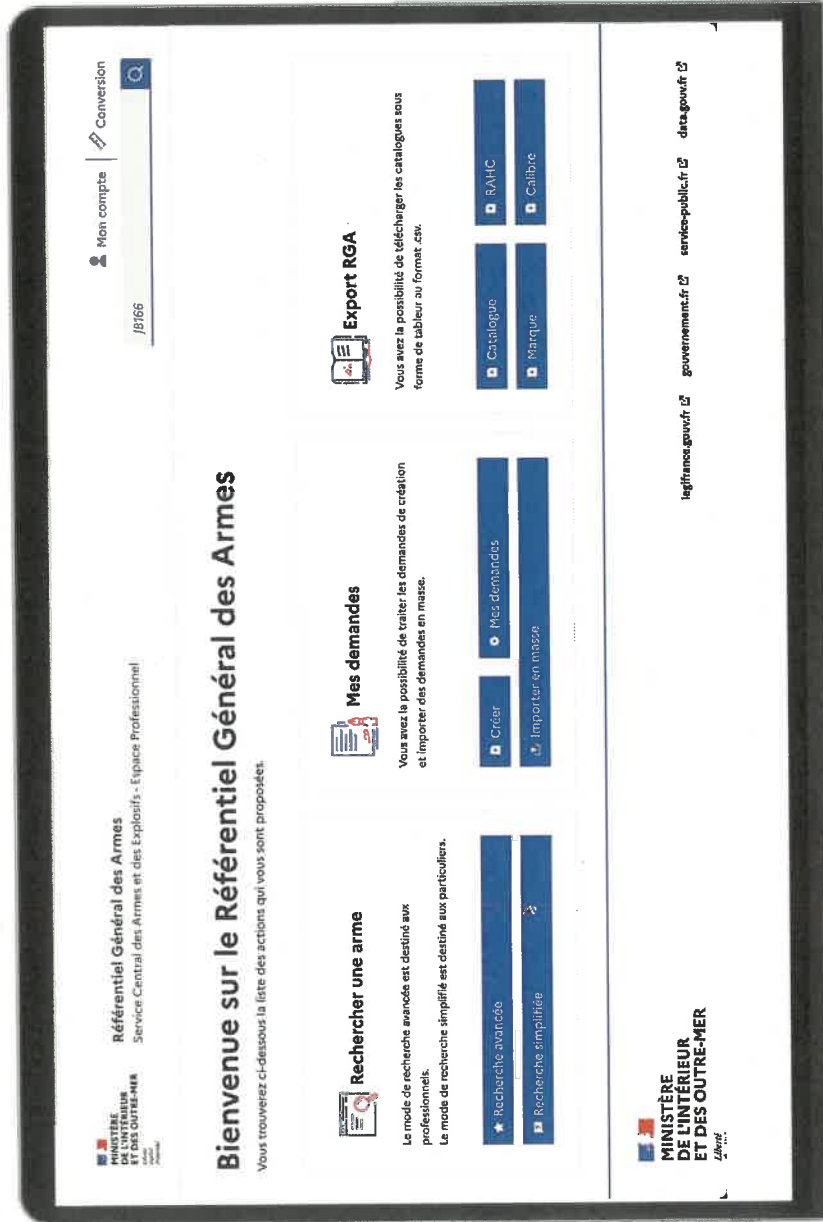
MINISTÈRE DE L'INTÉRIEUR ET DES OUTRE-MER

Référentiel Général des Armes
Service Central des Armes et des Explosifs - Espace Professionnel

Mon compte | Conversion

J8166

Bienvenue sur le Référentiel Général des Armes

Vous trouverez ci-dessous la liste des actions qui vous sont proposées.

Rechercher une arme

Le mode de recherche avancée est destiné aux professionnels.
Le mode de recherche simplifiée est destiné aux particuliers.

Recherche avancée

Recherche simplifiée

Mes demandes

Vous avez la possibilité de traiter les demandes de création et importer des demandes en masse.

Créer

Mes demandes

Importer en masse

Export RGA

Vous avez la possibilité de télécharger les catalogues sous forme de tableur au format .csv.

Catalogue

RAHC

Marque

Calibre

MINISTÈRE DE L'INTÉRIEUR ET DES OUTRE-MER
Liberté

legifrance.gouv.fr gouvernement.fr service-public.fr data.gouv.fr